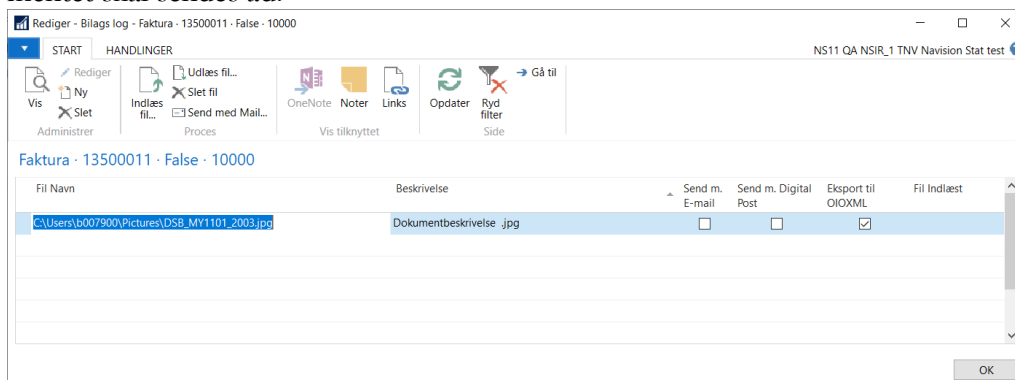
Rediger - Bilags log - Faktura · 13500011 · False · 10000

START HANDLINGER

NS11 QA NSIR_1 TNV Navision Stat test

Vis
Rediger
Ny
Slet
Administrer

Indlæs fil...
Udlæs fil...
Slet fil
Send med Mail...
Proces

OneNote
Noter
Links
Vis tilknyttet

Opdater
Ryd filter
Gå til
Side

Faktura · 13500011 · False · 10000

| Fil Navn | Beskrivelse | Send m. E-mail | Send m. Digital Post | Eksport til OIOXML | Fil Indlæst |
|---|---|---|---|---|---|
| C:\Users\b007900\Pictures\DSB_MY1101_2003.jpg | Dokumentbeskrivelse .jpg | ☐ | ☐ | ☑ | |

OK